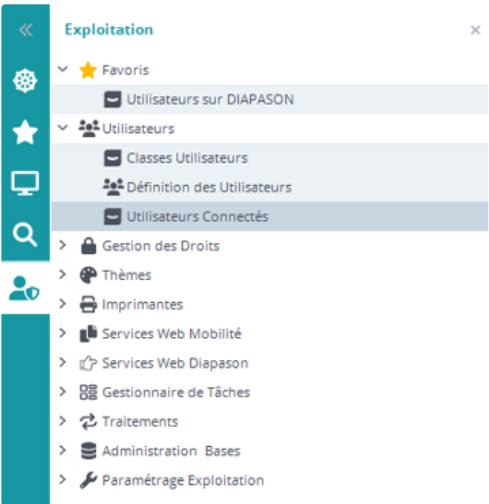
«

Exploitation

×

Favoris

Utilisateurs sur DIAPASON

Utilisateurs

Classes Utilisateurs

Définition des Utilisateurs

Utilisateurs Connectés

Gestion des Droits

Thèmes

Imprimantes

Services Web Mobilité

Services Web Diapason

Gestionnaire de Tâches

Traitements

Administration Bases

Paramétrage Exploitation